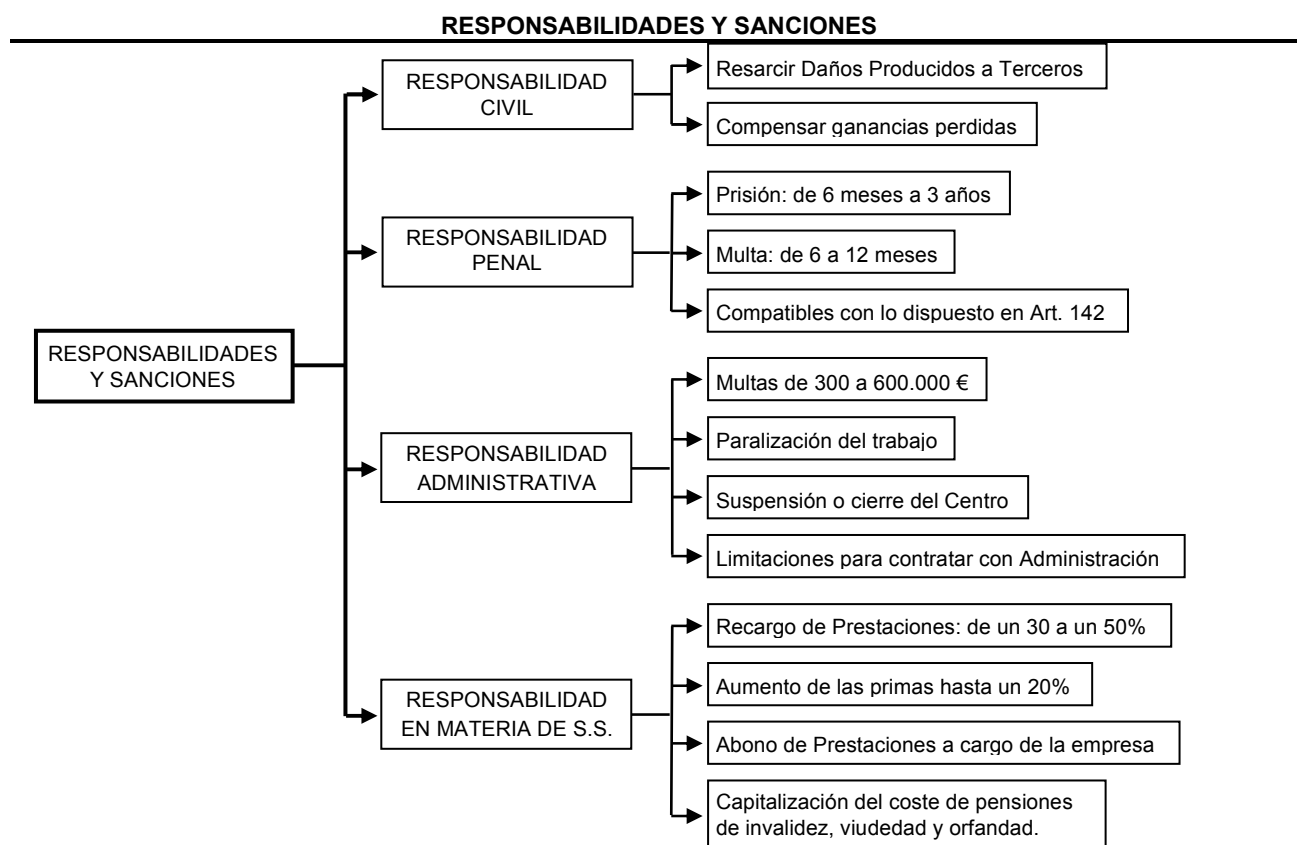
RESPONSABILIDADES Y SANCIONES

RESPONSABILIDADES Y SANCIONES

RESPONSABILIDAD CIVIL

Resarcir Daños Producidos a Terceros

Compensar ganancias perdidas

RESPONSABILIDAD PENAL

Prisión: de 6 meses a 3 años

Multa: de 6 a 12 meses

Compatibles con lo dispuesto en Art. 142

RESPONSABILIDAD ADMINISTRATIVA

Multas de 300 a 600.000 €

Paralización del trabajo

Suspensión o cierre del Centro

Limitaciones para contratar con Administración

RESPONSABILIDAD EN MATERIA DE S.S.

Recargo de Prestaciones: de un 30 a un 50%

Aumento de las primas hasta un 20%

Abono de Prestaciones a cargo de la empresa

Capitalización del coste de pensiones de invalidez, viudedad y orfandad.